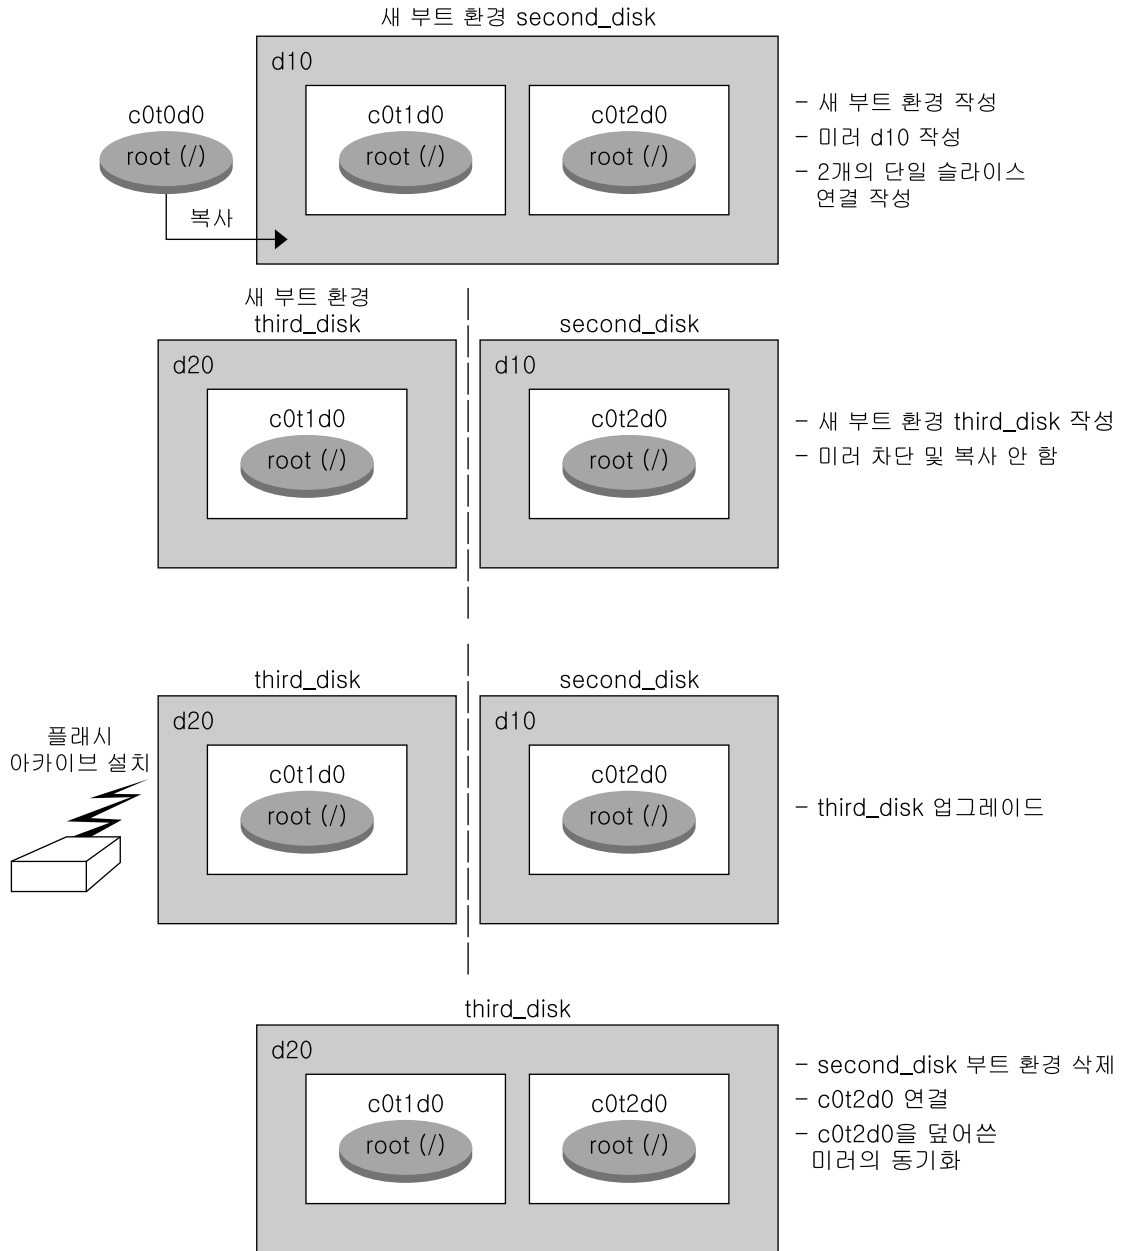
새 부트 환경 second_disk

d10

c0t0d0
root (/)

c0t1d0
root (/)

c0t2d0
root (/)

복사

- 새 부트 환경 작성
- 미러 d10 작성
- 2개의 단일 슬라이스 연결 작성

새 부트 환경 third_disk

d20

c0t1d0
root (/)

second_disk

d10

c0t2d0
root (/)

- 새 부트 환경 third_disk 작성
- 미러 차단 및 복사 안 함

third_disk

플래시 아카이브 설치

d20

c0t1d0
root (/)

second_disk

d10

c0t2d0
root (/)

- third_disk 업그레이드

third_disk

d20

c0t1d0
root (/)

c0t2d0
root (/)

- second_disk 부트 환경 삭제
- c0t2d0 연결
- c0t2d0을 덮어쓴 미러의 동기화